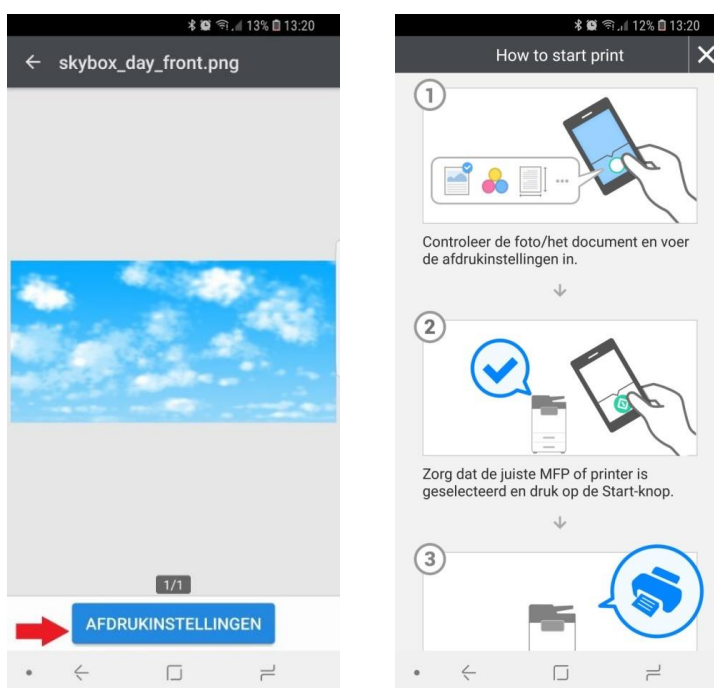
13% 13:20

← skybox_day_front.png

1/1

AFDRUKINSTELLINGEN

12% 13:20

How to start print ✕

1

Controleer de foto/het document en voer de afdrukinstellingen in.

2

Zorg dat de juiste MFP of printer is geselecteerd en druk op de Start-knop.

3